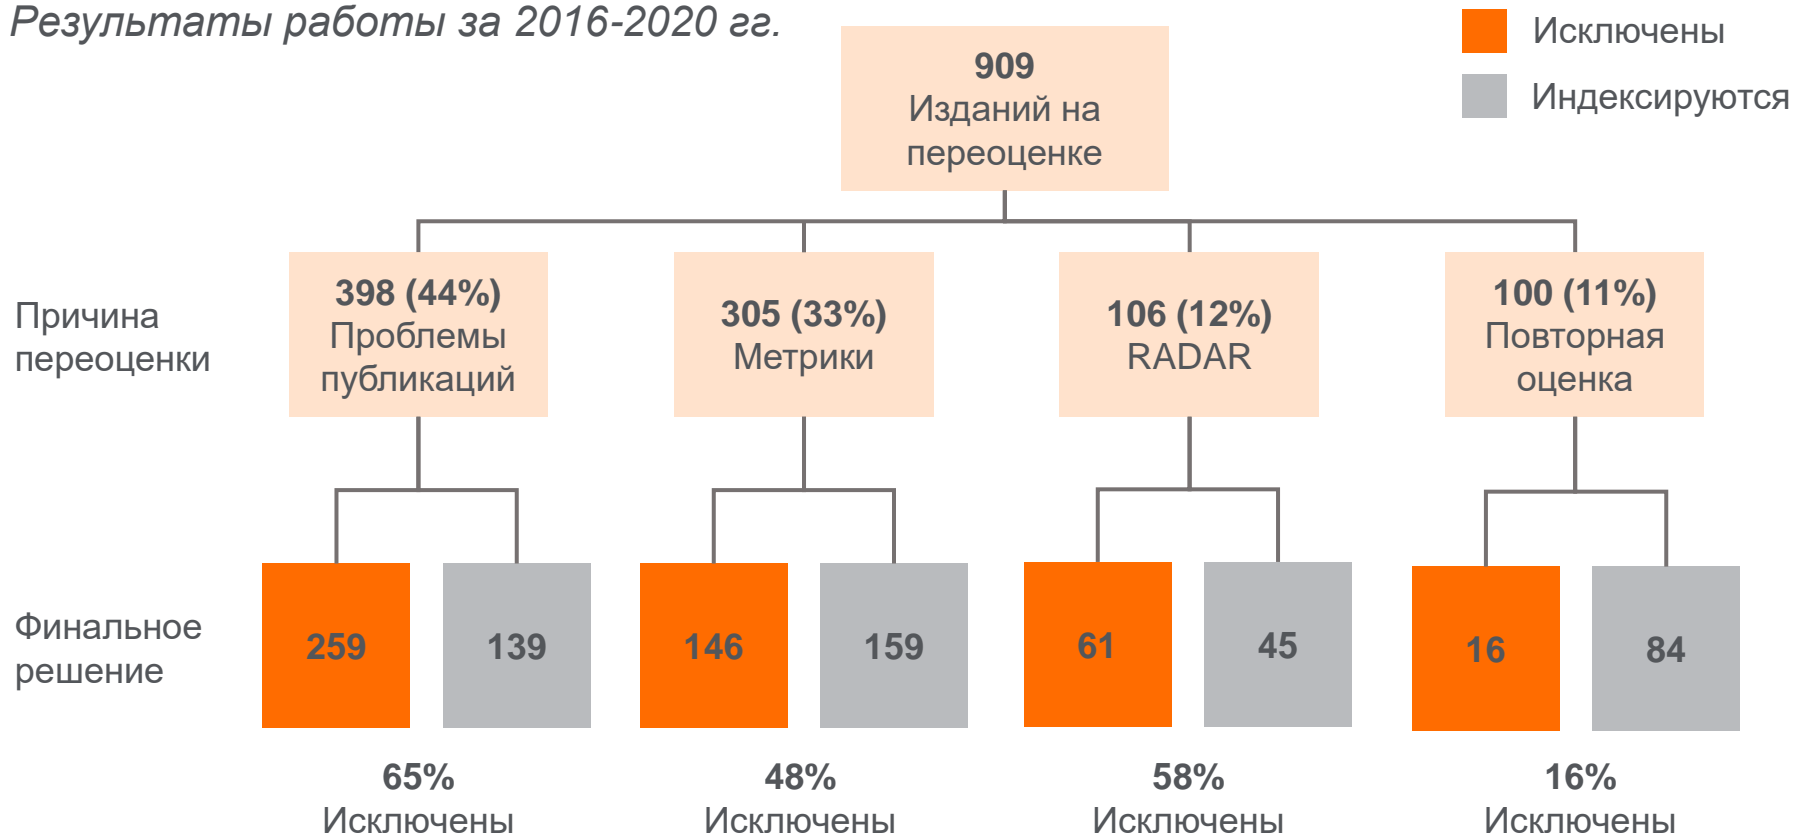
Результаты работы за 2016-2020 гг.

Исключены

Индексируются

909
Изданий на переоценке

Причина переоценки

398 (44%)
Проблемы публикаций

305 (33%)
Метрики

106 (12%)
RADAR

100 (11%)
Повторная оценка

Финальное решение

259

139

146

159

61

45

16

84

65%
Исключены

48%
Исключены

58%
Исключены

16%
Исключены